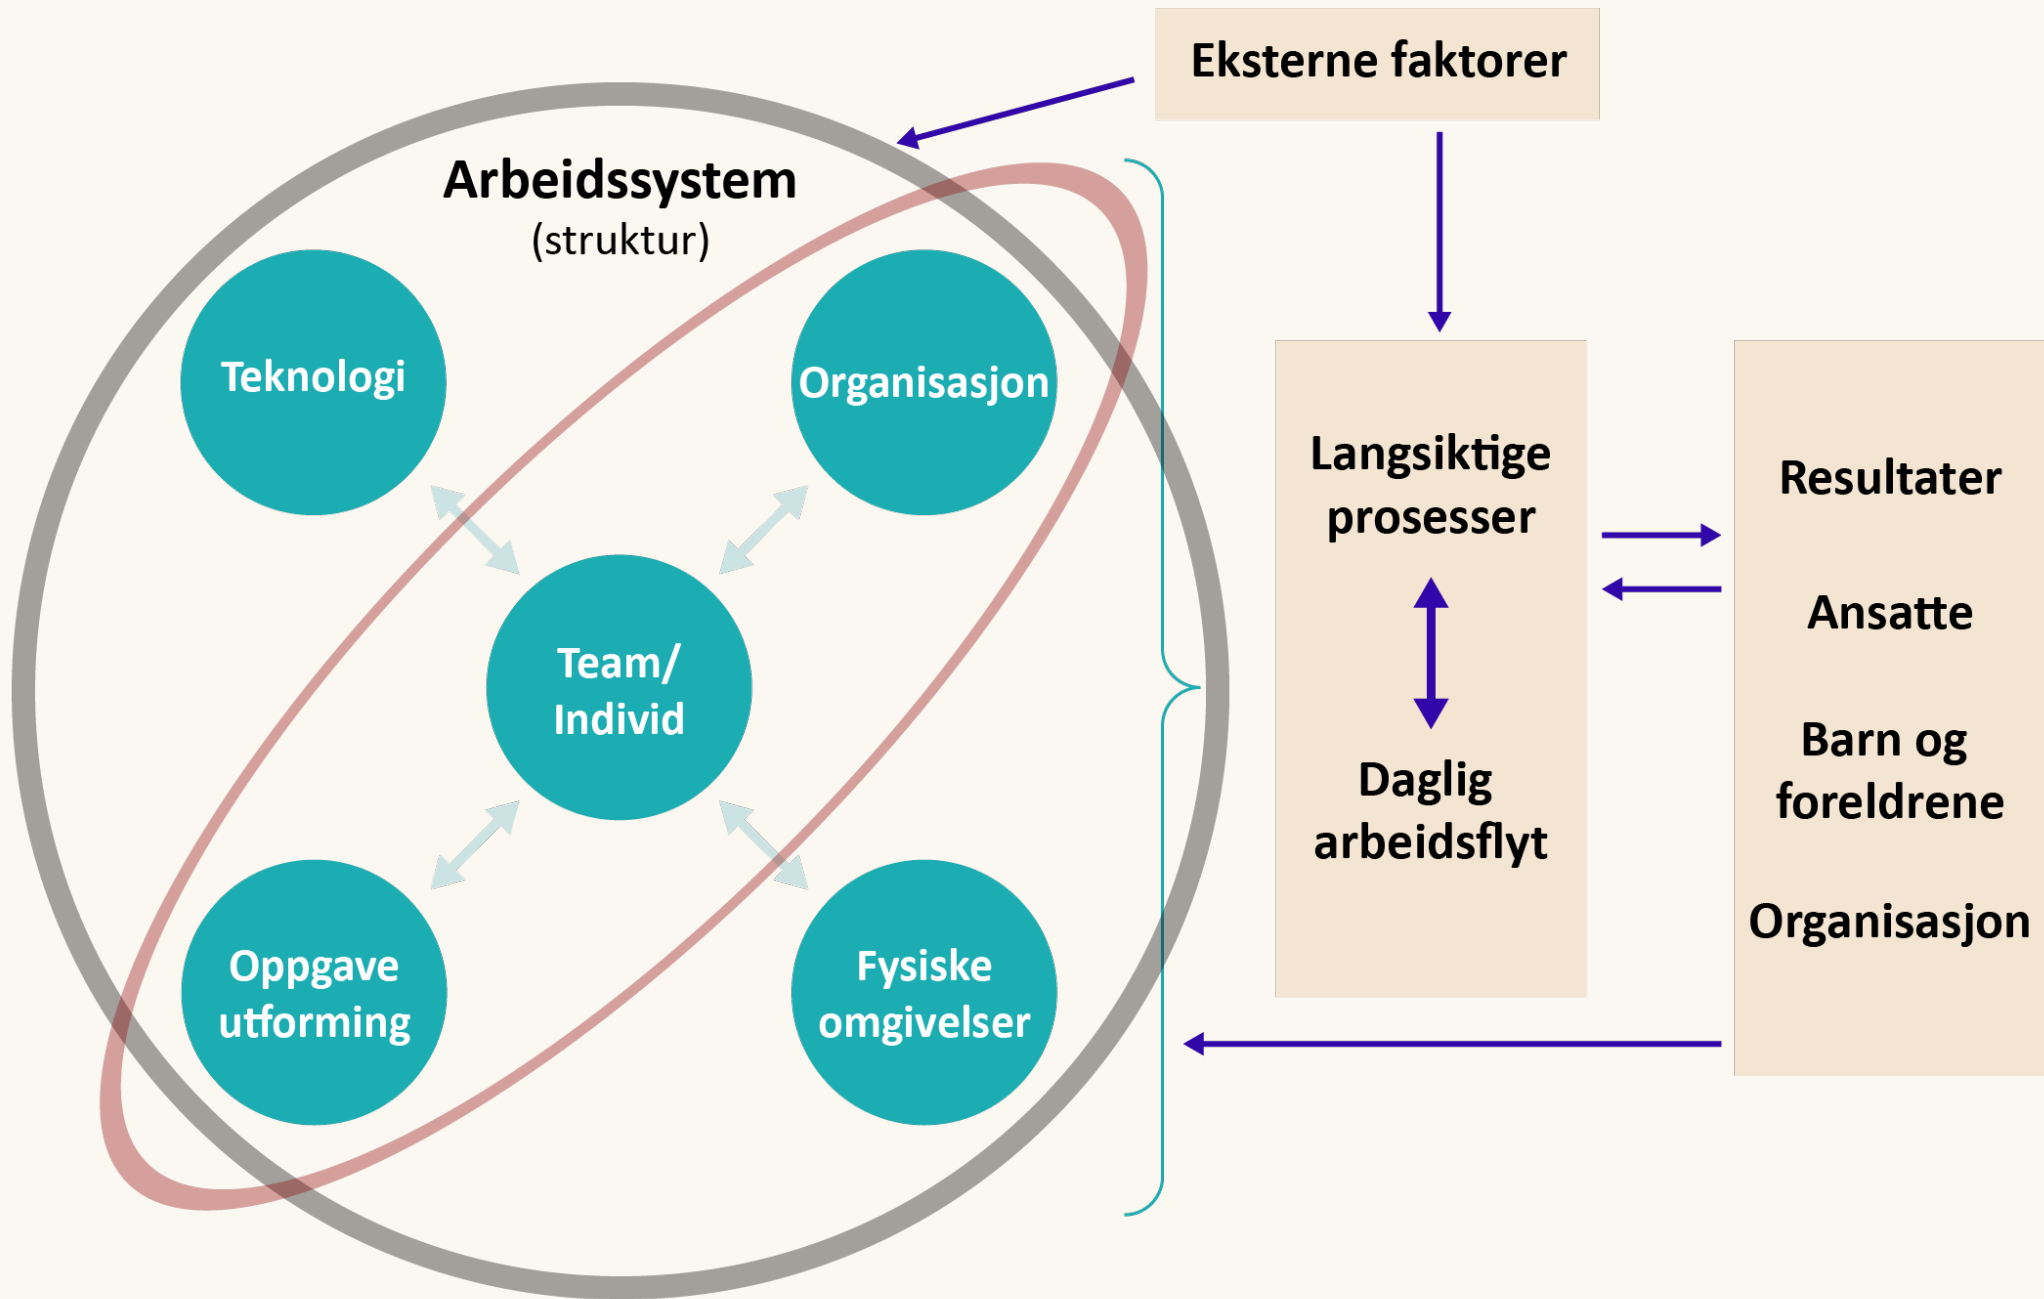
Eksterne faktorer

Arbeidssystem
(struktur)

Teknologi

Organisasjon

Team/
Individ

Oppgave
utforming

Fysiske
omgivelser

Langsiktige
prosesser

Daglig
arbeidsflyt

Resultater

Ansatte

Barn og
foreldrene

Organisasjon